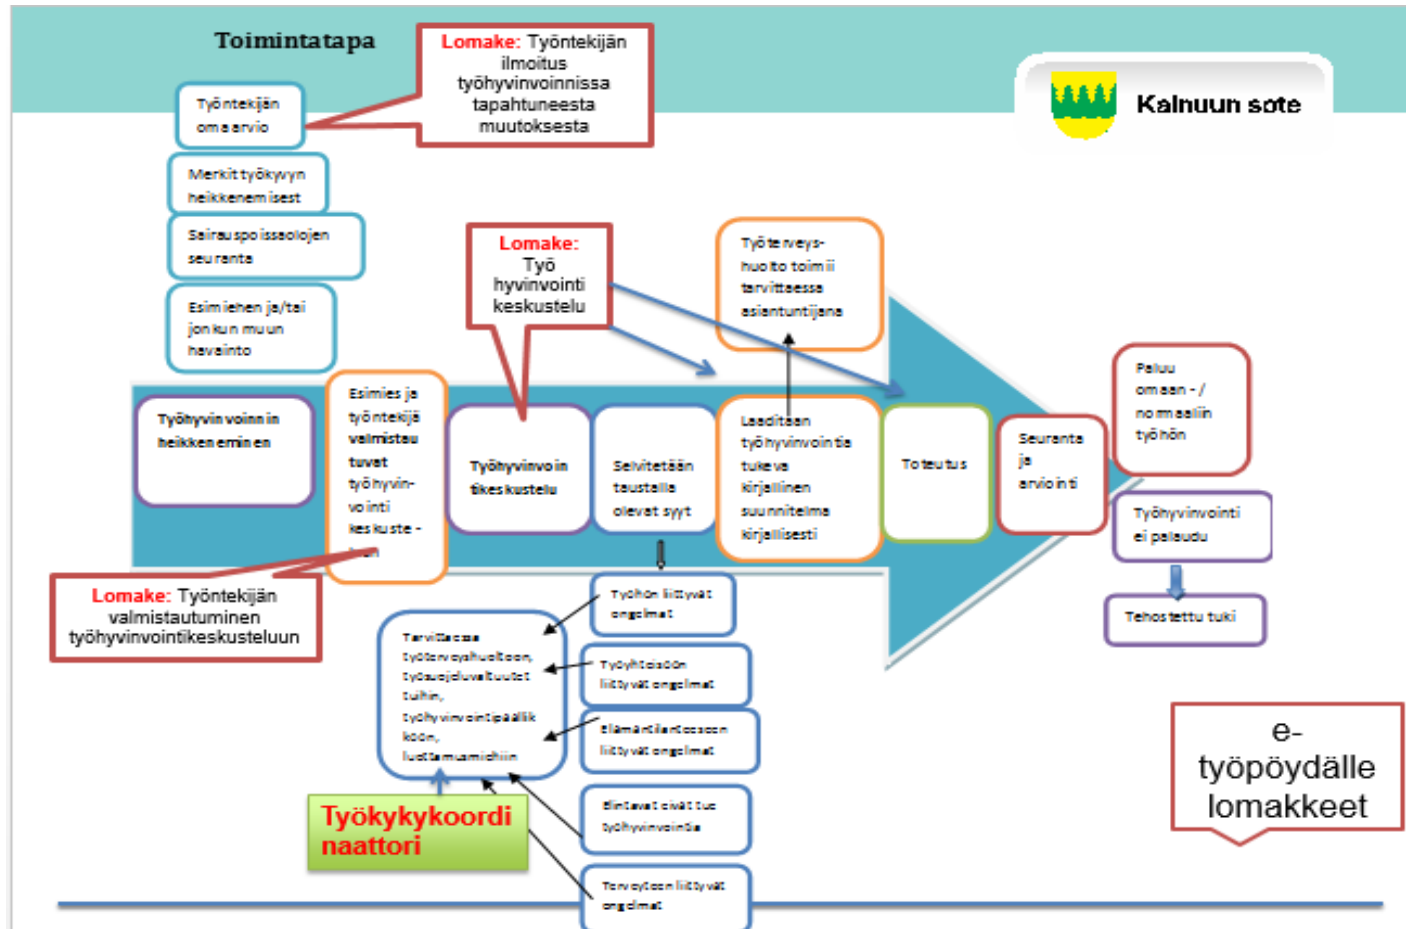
Toimintatapa

Lomake: Työntekijän ilmoitus työhyvinvoinnissa tapahtuneesta muutoksesta

Kainuun sote

Työntekijän oma arvio

Merkit työkyvyn heikkenemisest

Sairauspoissaolojen seuranta

Esimiehen ja/tai jonkun muun havainto

Lomake: Työ hyvinvointi keskustelu

Työterveys-huolto toimii tarvittaessa asiantuntijana

Työhyvinvoinnin heikkeneminen

Esimies ja työntekijä valmistau tuvat työhyvin-vointi keskuste -lun

Työhyvinvoin tikeskustelu

Selvitetään taustalla olevat syyt

Laaditaan työhyvinvointia tukeva kirjallinen suunnitelma kirjallisesti

Toteutus

Seuranta ja arviointi

Paluu omaan - / normaaliin työhön

Työhyvinvointi ei palaudu

Tehostettu tuki

Lomake: Työntekijän valmistautuminen työhyvinvointikeskusteluun

Tarvittaessa työterveyshuoltoon, työsuojeluvaltuutet tuihin, työhyvinvointipäällik köön, luottamusmiehiin

Työhön liittyvät ongelmat

Työyhteisöön liittyvät ongelmat

Elämäntilanteeseen liittyvät ongelmat

Elintavat eivät tue työhyvinvointia

Terveyteen liittyvät ongelmat

Työkykykoordi naattori

e-työpöydälle lomakkeet